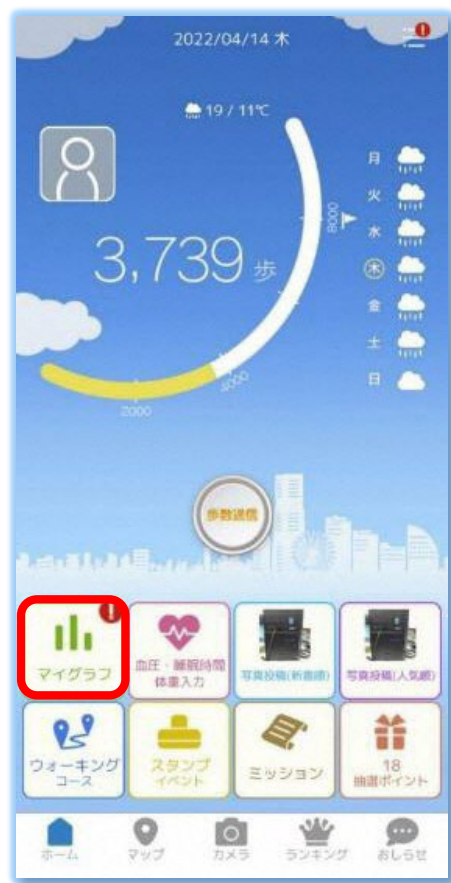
2022/04/14 木

19 / 11℃

3,739 歩

月
火
水
木
金
土
日

8000
6000
4000
2000

歩数送信

マイグラフ
血圧・睡眠時間 体重入力
写真投稿(新着順)
写真投稿(人気順)
ウォーキング コース
スタンプ イベント
ミッション
18 抽選ポイント

ホーム
マップ
カメラ
ランキング
おしらせ